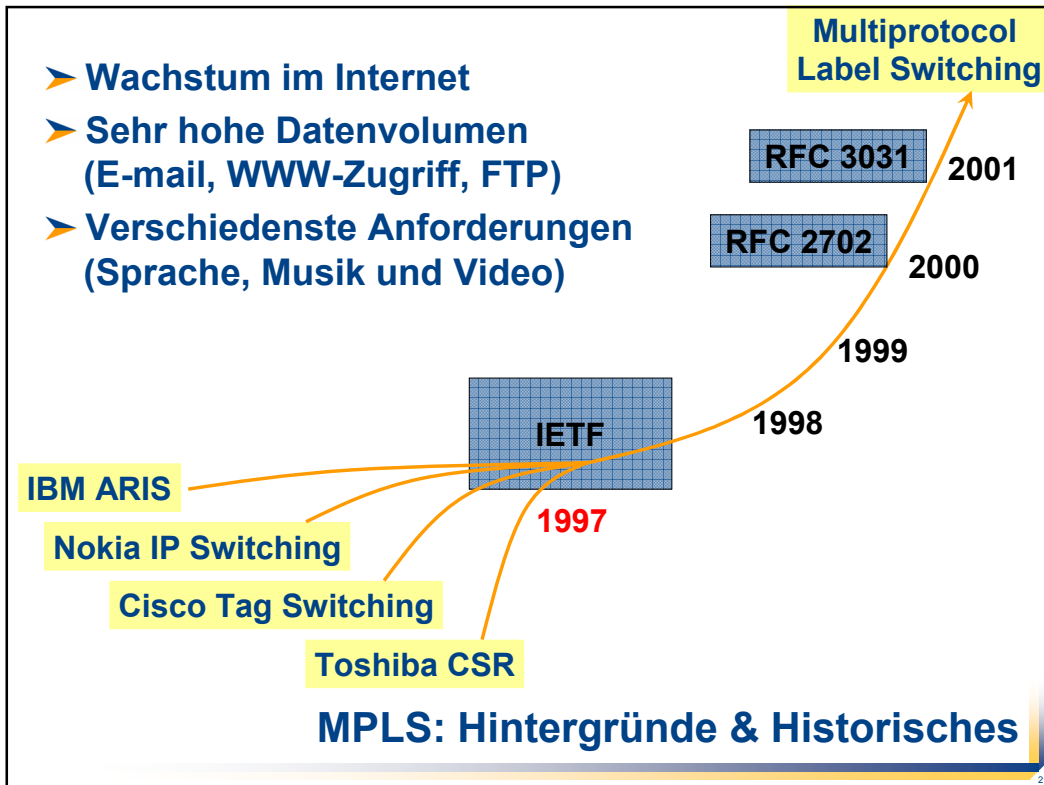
➤ Wachstum im Internet

➤ Sehr hohe Datenvolumen (E-mail, WWW-Zugriff, FTP)

➤ Verschiedenste Anforderungen (Sprache, Musik und Video)

Multiprotocol Label Switching

RFC 3031

2001

RFC 2702

2000

1999

1998

IETF

IBM ARIS

1997

Nokia IP Switching

Cisco Tag Switching

Toshiba CSR

MPLS: Hintergründe & Historisches

2